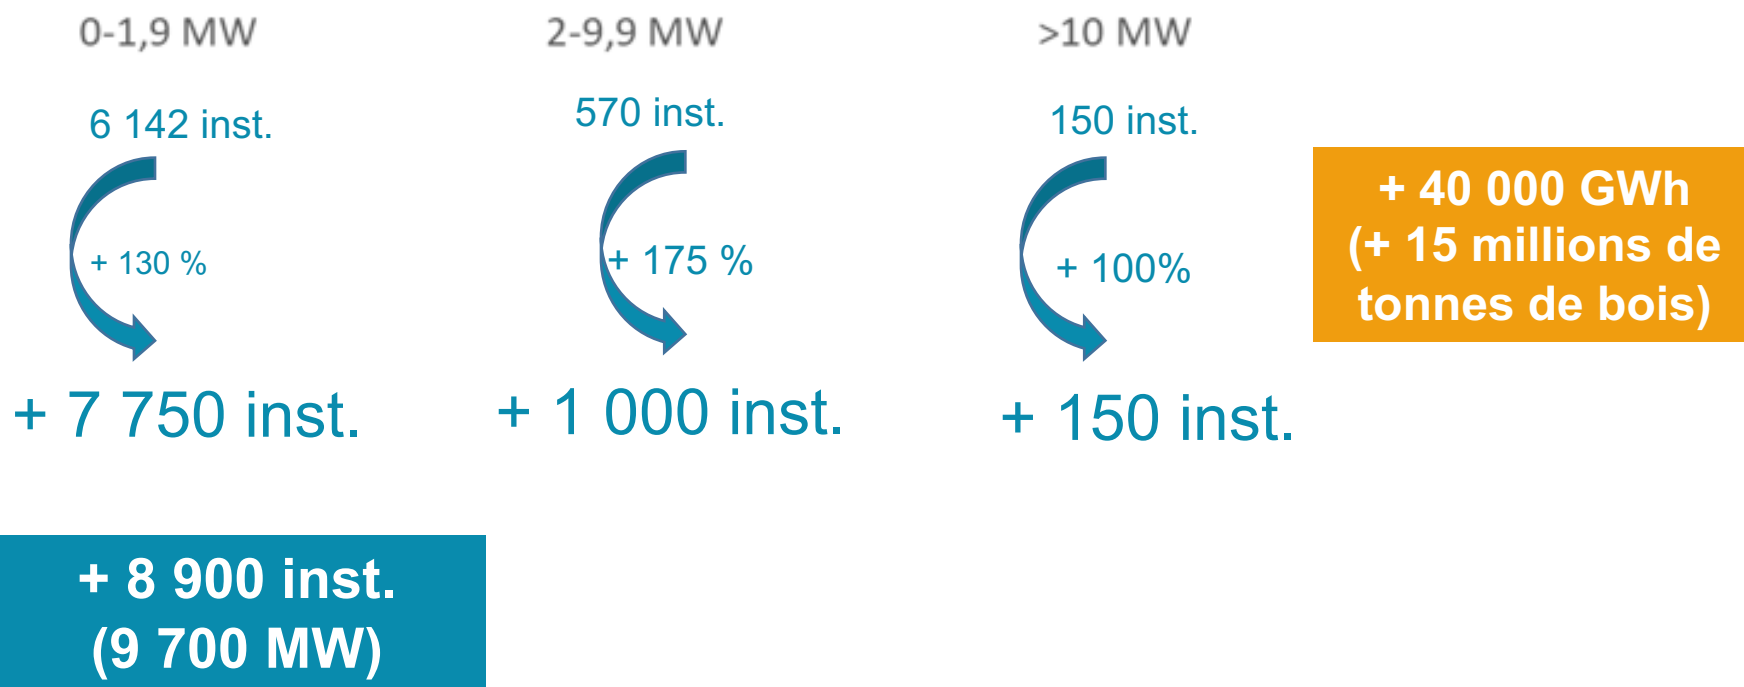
0-1,9 MW

6 142 inst.

+ 130 %

+ 7 750 inst.

2-9,9 MW

570 inst.

+ 175 %

+ 1 000 inst.

>10 MW

150 inst.

+ 100%

+ 150 inst.

+ 40 000 GWh (+ 15 millions de tonnes de bois)

+ 8 900 inst. (9 700 MW)